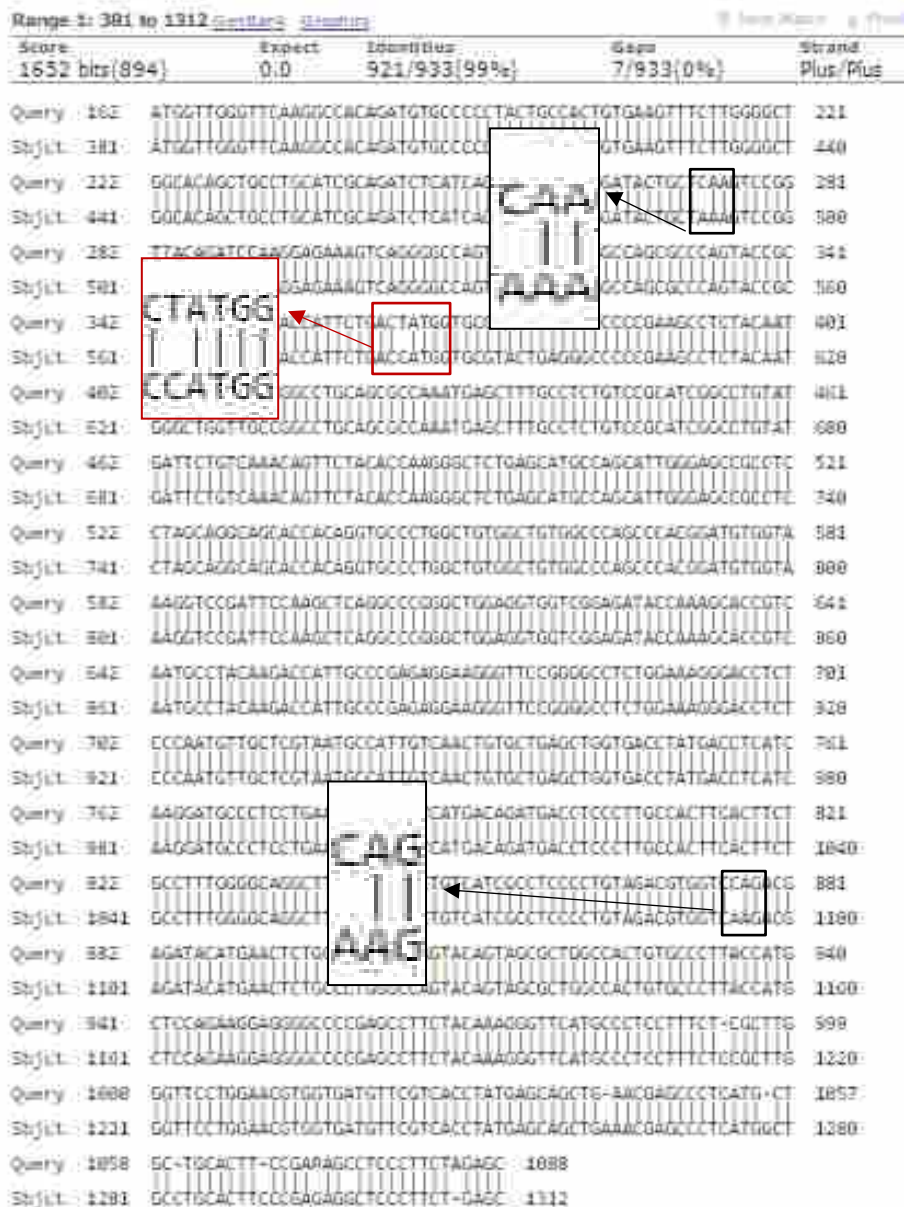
Range 1: 381 to 1312 GenBank Graphics

| Score | Expect | Identities | Gaps | Strand |
|---|---|---|---|---|
| 1652 bits(894) | 0.0 | 921/933(99%) | 7/933(0%) | Plus/Plus |

Query 162 ATGGTTGGGTTCAAGGCCACAGATGTGCCCCC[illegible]GTGAAGTTTCTTGGGGCT 221
Sbjct 381 ATGGTTGGGTTCAAGGCCACAGATGTGCCCCC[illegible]GTGAAGTTTCTTGGGGCT 440
Query 222 GGCACAGCTGCCTGCATCGCAGATCTCATCA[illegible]GATACTGCTCAAATCCGG 281
Sbjct 441 GGCACAGCTGCCTGCATCGCAGATCTCATCA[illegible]GATACTGCTAAAATCCGG 500
Query 282 TTACAGATCCAAGGAGAAAGTCAGGGGCCAG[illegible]GCCAGCGCCCAGTACCGC 341
Sbjct 501 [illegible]GGAGAAAGTCAGGGGCCAG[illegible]GCCAGCGCCCAGTACCGC 560
Query 342 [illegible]ACCATTCTGACTATGGTGCG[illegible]CCCCGAAGCCTCTACAAT 401
Sbjct 561 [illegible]ACCATTCTGACCATGGTGCGTACTGAGGGCCCCCGAAGCCTCTACAAT 620
Query 402 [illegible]GGCCTGCAGCGCCAAATGAGCTTTGCCTCTGTCCGCATCGGCCTGTAT 461
Sbjct 621 GGGCTGGTTGCCGGCCTGCAGCGCCAAATGAGCTTTGCCTCTGTCCGCATCGGCCTGTAT 680
Query 462 GATTCTGTCAAACAGTTCTACACCAAGGGCTCTGAGCATGCCAGCATTGGGAGCCGCCTC 521
Sbjct 681 GATTCTGTCAAACAGTTCTACACCAAGGGCTCTGAGCATGCCAGCATTGGGAGCCGCCTC 740
Query 522 CTAGCAGGCAGCACCACAGGTGCCCTGGCTGTGGCTGTGGCCCAGCCCACGGATGTGGTA 581
Sbjct 741 CTAGCAGGCAGCACCACAGGTGCCCTGGCTGTGGCTGTGGCCCAGCCCACGGATGTGGTA 800
Query 582 AAGGTCCGATTCCAAGCTCAGGCCCGGGCTGGAGGTGGTCGGAGATACCAAAGCACCGTC 641
Sbjct 801 AAGGTCCGATTCCAAGCTCAGGCCCGGGCTGGAGGTGGTCGGAGATACCAAAGCACCGTC 860
Query 642 AATGCCTACAAGACCATTGCCCGAGAGGAAGGGTTCCGGGGCCTCTGGAAAGGGACCTCT 701
Sbjct 861 AATGCCTACAAGACCATTGCCCGAGAGGAAGGGTTCCGGGGCCTCTGGAAAGGGACCTCT 920
Query 702 CCCAATGTTGCTCGTAATGCCATTGTCAACTGTGCTGAGCTGGTGACCTATGACCTCATC 761
Sbjct 921 CCCAATGTTGCTCGTAATGCCATTGTCAACTGTGCTGAGCTGGTGACCTATGACCTCATC 980
Query 762 AAGGATGCCCTCCTGAA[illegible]CATGACAGATGACCTCCCTTGCCACTTCACTTCT 821
Sbjct 981 AAGGATGCCCTCCTGAA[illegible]CATGACAGATGACCTCCCTTGCCACTTCACTTCT 1040
Query 822 GCCTTTGGGGCAGGCTT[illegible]TGTCATCGCCTCCCCTGTAGACGTGGTCCAGACG 881
Sbjct 1041 GCCTTTGGGGCAGGCTT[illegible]TGTCATCGCCTCCCCTGTAGACGTGGTCAAGACG 1100
Query 882 AGATACATGAACTCTGC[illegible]GTACAGTAGCGCTGGCCACTGTGCCCTTACCATG 940
Sbjct 1101 AGATACATGAACTCTGCCCTGGGCCAGTACAGTAGCGCTGGCCACTGTGCCCTTACCATG 1160
Query 941 CTCCAGAAGGAGGGGCCCCGAGCCTTCTACAAAGGGTTCATGCCCTCCTTTCT-CGCTTG 999
Sbjct 1161 CTCCAGAAGGAGGGGCCCCGAGCCTTCTACAAAGGGTTCATGCCCTCCTTTCTCCGCTTG 1220
Query 1000 GGTTCCTGGAACGTGGTGATGTTCGTCACCTATGAGCAGCTG-AACGAGCCCTCATG-CT 1057
Sbjct 1221 GGTTCCTGGAACGTGGTGATGTTCGTCACCTATGAGCAGCTGAAACGAGCCCTCATGGCT 1280
Query 1058 GC-TGCACTT-CCGAGAGCCTCCCTTCTAGAGC 1088
Sbjct 1281 GCCTGCACTTCCCGAGAGGCTCCCTTCT-GAGC 1312

CAA
AAA
CTATGG
CCATGG
CAG
AAG